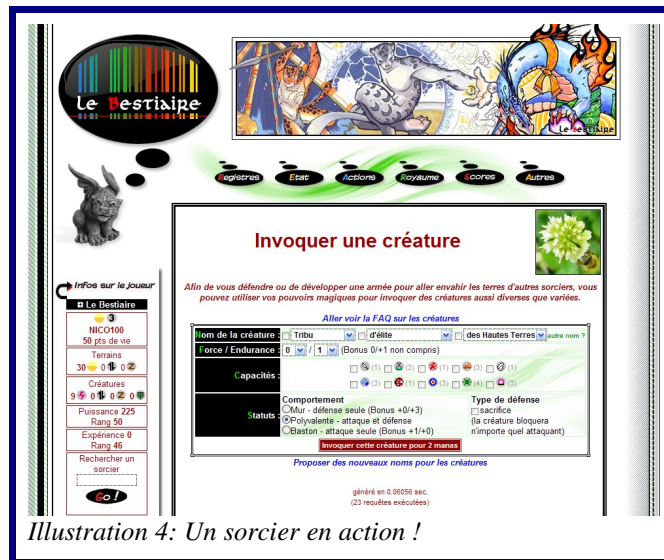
Le Bestiaire

Le Bestiaire

Registres Etat Actions Royaume Scores Autres

Infos sur le joueur

Le Bestiaire

3

NICO100

50 pts de vie

Terrains

30 0 0

Créatures

9 0 0 0 0

Puissance 225

Rang 50

Expérience 0

Rang 46

Rechercher un sorcier

Go !

Invoquer une créature

Afin de vous défendre ou de développer une armée pour aller envahir les terres d'autres sorciers, vous pouvez utiliser vos pouvoirs magiques pour invoquer des créatures aussi diverses que variées.

Aller voir la FAQ sur les créatures

| Nom de la créature : | Tribu d'élite des Hautes Terres autre nom ? |
|---|---|
| Force / Endurance : | 0 / 1 (Bonus 0/+1 non compris) |
| Capacités : | (1) (3) (1) (3) (1) (3) (1) (1) (3) (4) (3) |
| Statuts : | Comportement: Mur - défense seule (Bonus +0/+3); Polyvalente - attaque et défense; Baston - attaque seule (Bonus +1/+0). Type de défense: sacrifice (la créature bloquera n'importe quel attaquant) |

Invoquer cette créature pour 2 manas

Proposer des nouveaux noms pour les créatures

généré en 0.06056 sec.
(23 requêtes exécutées)

Illustration 4: Un sorcier en action !